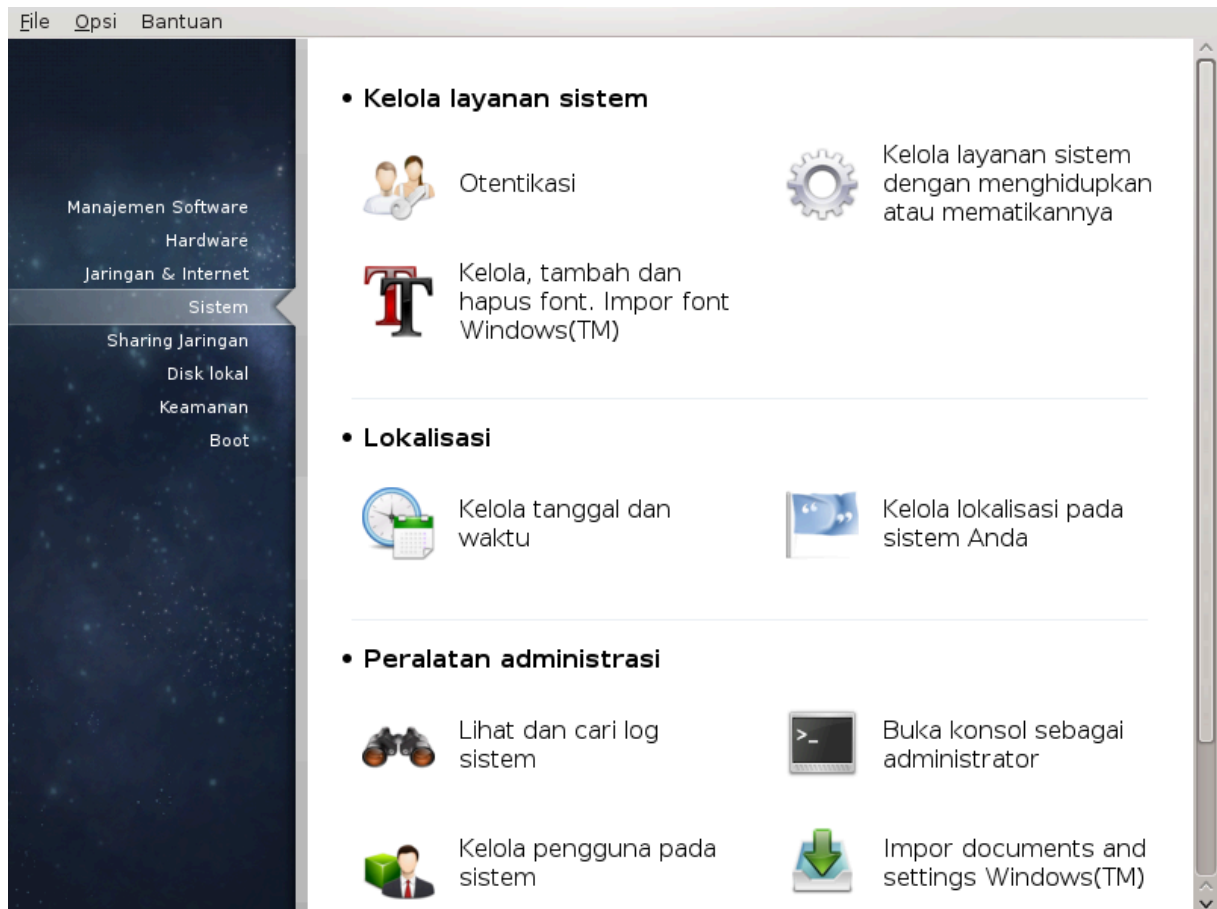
File Opsi Bantuan

Manajemen Software
Hardware
Jaringan & Internet
Sistem
Sharing Jaringan
Disk lokal
Keamanan
Boot

• Kelola layanan sistem

Otentikasi

Kelola layanan sistem dengan menghidupkan atau mematikannya

Kelola, tambah dan hapus font. Impor font Windows(TM)

• Lokalisasi

Kelola tanggal dan waktu

Kelola lokalisasi pada sistem Anda

• Peralatan administrasi

Lihat dan cari log sistem

Buka konsol sebagai administrator

Kelola pengguna pada sistem

Impor documents and settings Windows(TM)